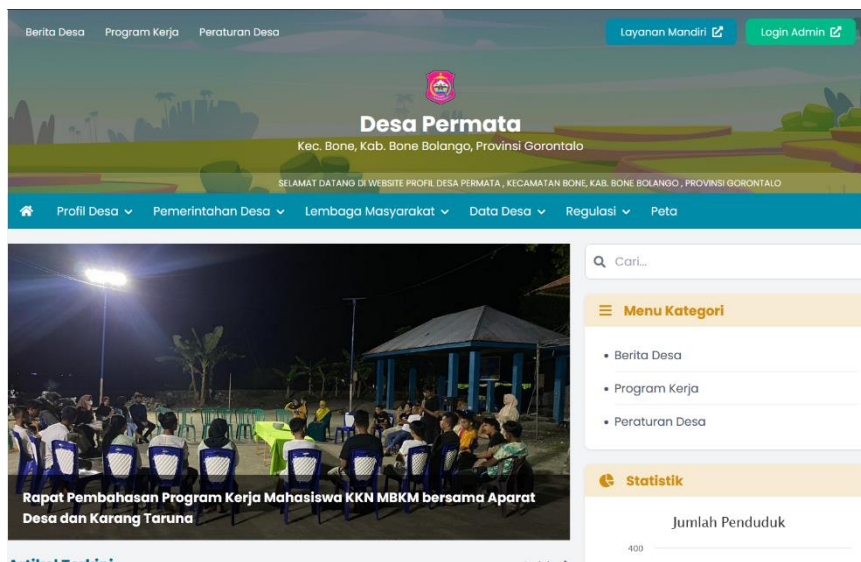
Berita Desa Program Kerja Peraturan Desa

Layanan Mandiri

Login Admin

Desa Permata

Kec. Bone, Kab. Bone Bolango, Provinsi Gorontalo

SELAMAT DATANG DI WEBSITE PROFIL DESA PERMATA , KECAMATAN BONE, KAB. BONE BOLANGO , PROVINSI GORONTALO

Profil Desa Pemerintahan Desa Lembaga Masyarakat Data Desa Regulasi Peta

Rapat Pembahasan Program Kerja Mahasiswa KKN MBKM bersama Aparat Desa dan Karang Taruna

Cari...

Menu Kategori

• Berita Desa
• Program Kerja
• Peraturan Desa

Statistik

Jumlah Penduduk

400

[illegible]